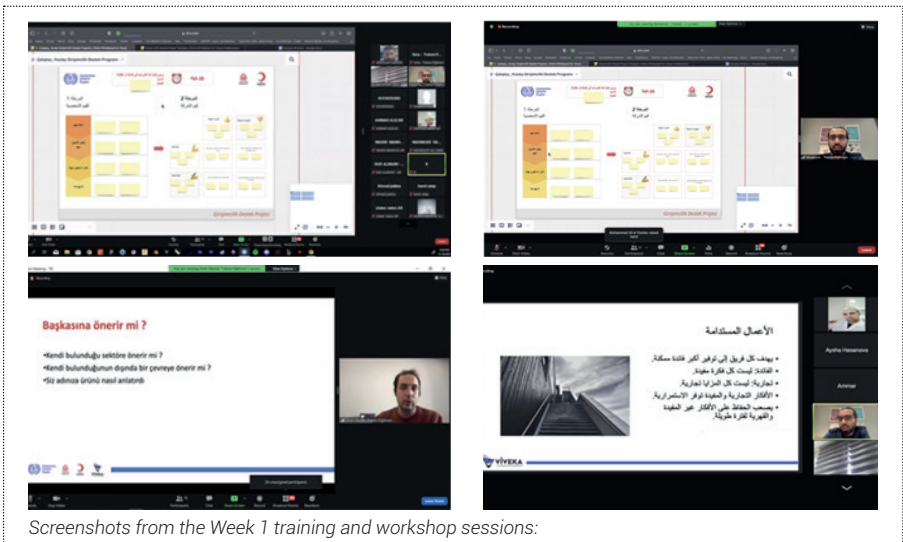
Gaziantep, Hatay Girişimcilik Destek Programı

Girişimcilik Destek Projesi

Recording

Gaziantep, Hatay Girişimcilik Destek Programı

Girişimcilik Destek Projesi

Recording

Başkasına önerir mi ?

•Kendi bulunduğu sektöre önerir mi ?
•Kendi bulunduğunun dışında bir çevreye önerir mi ?
•Siz adınıza ürünü nasıl anlatırdı

Recording

الأعمال المستدامة

• يهدف كل فريق إلى توفير أكبر فائدة ممكنة.
• الفائدة: ليست كل فكرة مفيدة.
• تجارياً: ليست كل المزايا تجارية.
• الأفكار التجارية والمفيدة توفر الاستمرارية.
• يصعب الحفاظ على الأفكار غير المفيدة والفهرية لفترة طويلة.

VIVEKA

Aysha Hasanova

Ammar

Screenshots from the Week 1 training and workshop sessions: